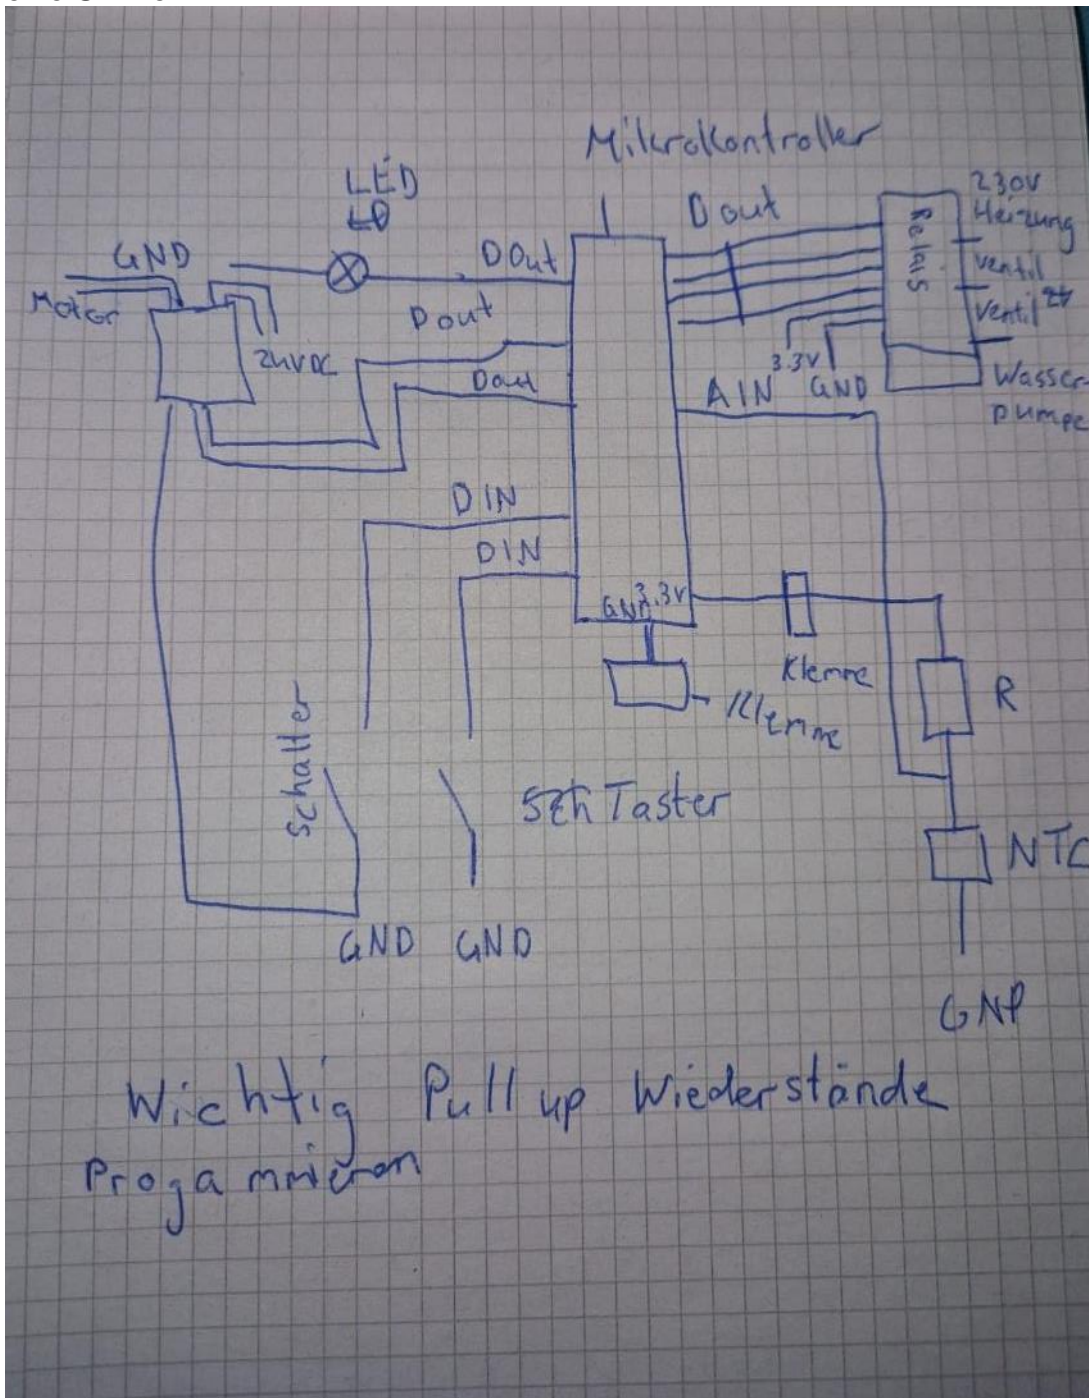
Mikrokontroller

LED
LD

GND

Motor

24VDC

D Out

Dout

Dout

D out

Relais

230V
Heizung
Ventil
Ventil 24
Wasserpumpe

3.3V
GND
AIN

DIN

DIN

GND 3.3V

Klemme

Klemme

R

NTC

GNP

Schalter

5th Taster

GND GND

Wichtig Pull up Wiederstände
Progammieren